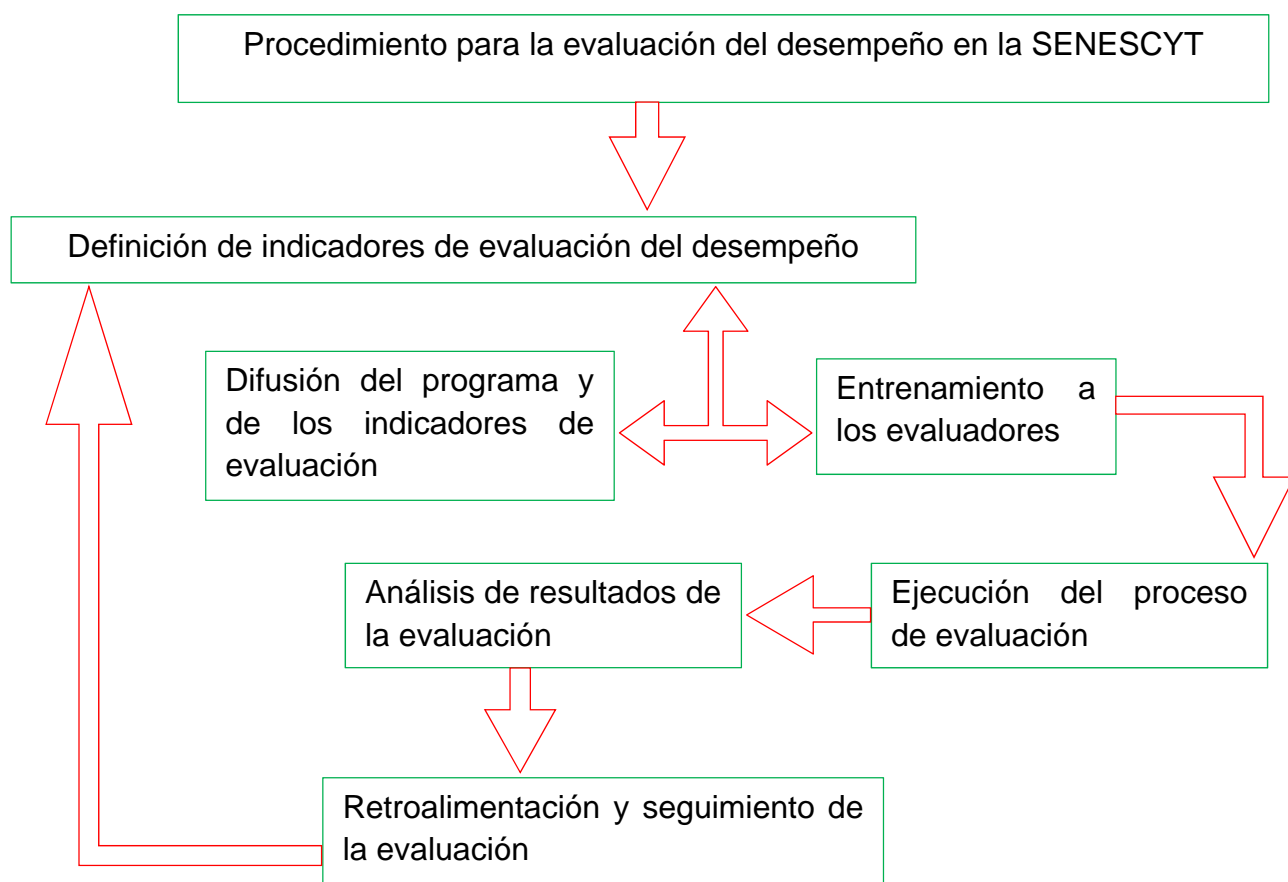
Procedimiento para la evaluación del desempeño en la SENESCYT

Definición de indicadores de evaluación del desempeño

Difusión del programa y de los indicadores de evaluación

Entrenamiento a los evaluadores

Análisis de resultados de la evaluación

Ejecución del proceso de evaluación

Retroalimentación y seguimiento de la evaluación